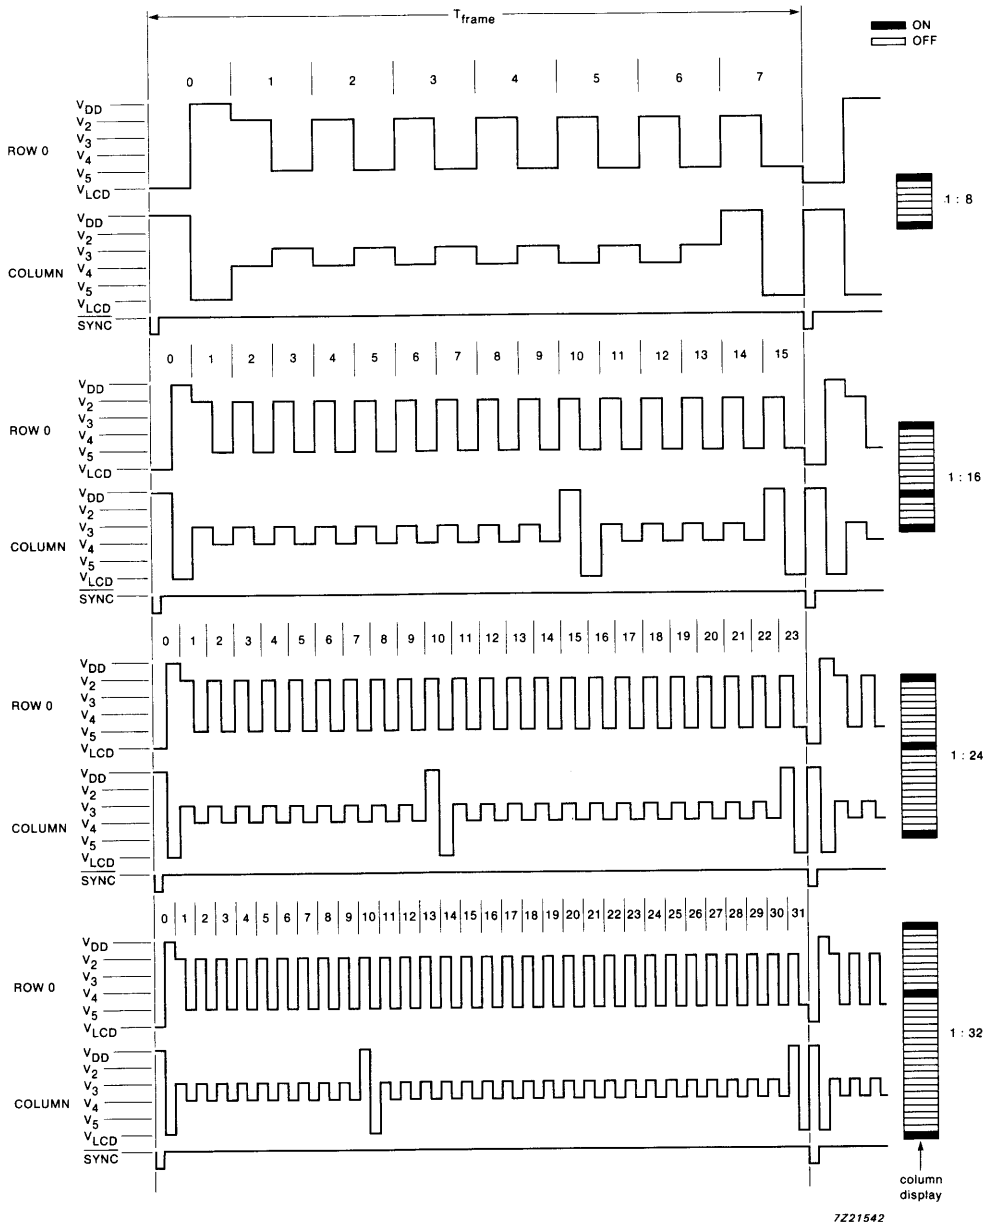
$T_{frame}$

ON
OFF

0 1 2 3 4 5 6 7

$V_{DD}$
$V_2$
$V_3$
ROW 0
$V_4$
$V_5$
$V_{LCD}$

$V_{DD}$
$V_2$
$V_3$
COLUMN
$V_4$
$V_5$
$V_{LCD}$
$\overline{SYNC}$

1 : 8

0 1 2 3 4 5 6 7 8 9 10 11 12 13 14 15

$V_{DD}$
$V_2$
$V_3$
ROW 0
$V_4$
$V_5$
$V_{LCD}$

$V_{DD}$
$V_2$
$V_3$
COLUMN
$V_4$
$V_5$
$V_{LCD}$
$\overline{SYNC}$

1 : 16

0 1 2 3 4 5 6 7 8 9 10 11 12 13 14 15 16 17 18 19 20 21 22 23

$V_{DD}$
$V_2$
$V_3$
ROW 0
$V_4$
$V_5$
$V_{LCD}$

$V_{DD}$
$V_2$
$V_3$
COLUMN
$V_4$
$V_5$
$V_{LCD}$
$\overline{SYNC}$

1 : 24

0 1 2 3 4 5 6 7 8 9 10 11 12 13 14 15 16 17 18 19 20 21 22 23 24 25 26 27 28 29 30 31

$V_{DD}$
$V_2$
$V_3$
ROW 0
$V_4$
$V_5$
$V_{LCD}$

$V_{DD}$
$V_2$
$V_3$
COLUMN
$V_4$
$V_5$
$V_{LCD}$
$\overline{SYNC}$

1 : 32

column display

7Z21542